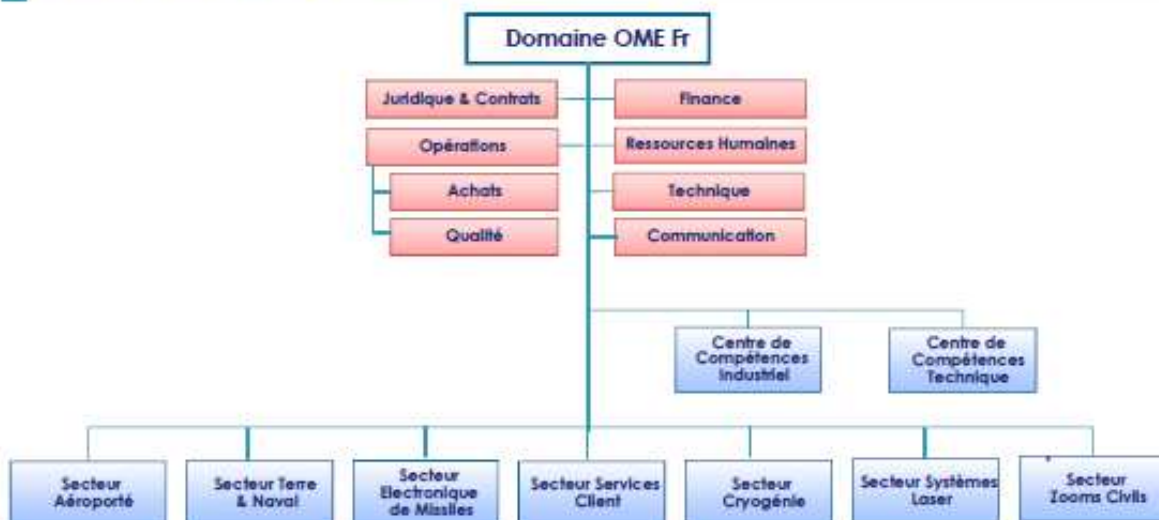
Domaine OME Fr

Juridique & Contrats

Finance

Opérations

Ressources Humaines

Achats

Technique

Qualité

Communication

Centre de Compétences Industriel

Centre de Compétences Technique

Secteur Aéroporté

Secteur Terre & Naval

Secteur Electronique de Missiles

Secteur Services Client

Secteur Cryogénie

Secteur Systèmes Laser

Secteur Zooms Civils